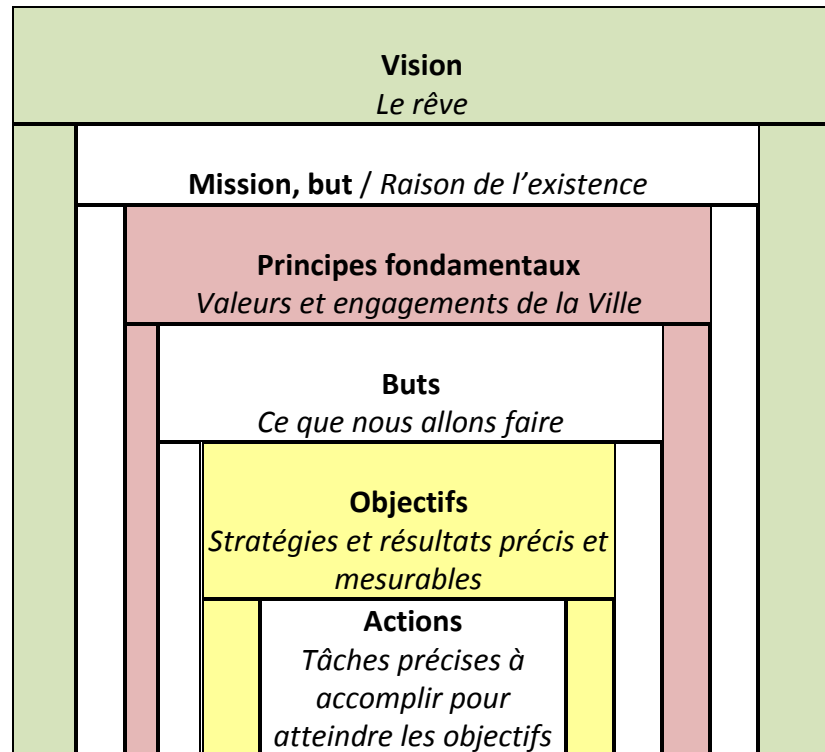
Vision
Le rêve

Mission, but / Raison de l'existence

Principes fondamentaux
Valeurs et engagements de la Ville

Buts
Ce que nous allons faire

Objectifs
Stratégies et résultats précis et mesurables

Actions
Tâches précises à accomplir pour atteindre les objectifs